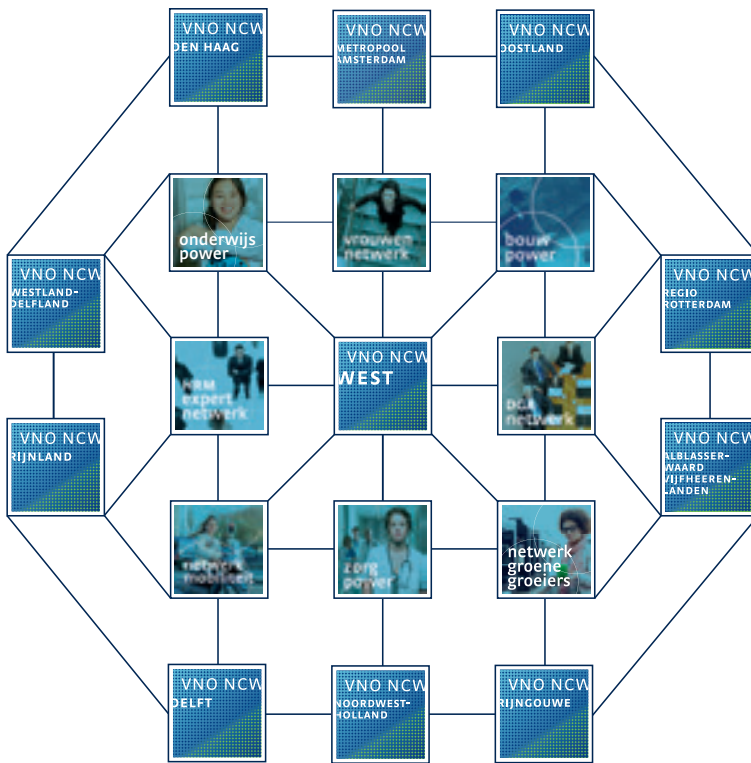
VNO NCW
DEN HAAG

VNO NCW
METROPOOL AMSTERDAM

VNO NCW
OOSTLAND

onderwijs power

vrouwen netwerk

bouw power

VNO NCW
WESTLAND-DELFLAND

VNO NCW
REGIO ROTTERDAM

HRM expert netwerk

VNO NCW
WEST

DGA netwerk

VNO NCW
RIJNLAND

VNO NCW
ALBLASSERWAARD VIJFHEERENLANDEN

netwerk mobiliteit

zorg power

netwerk groene groeiers

VNO NCW
DELFT

VNO NCW
NOORDWEST-HOLLAND

VNO NCW
RIJNGOUWE